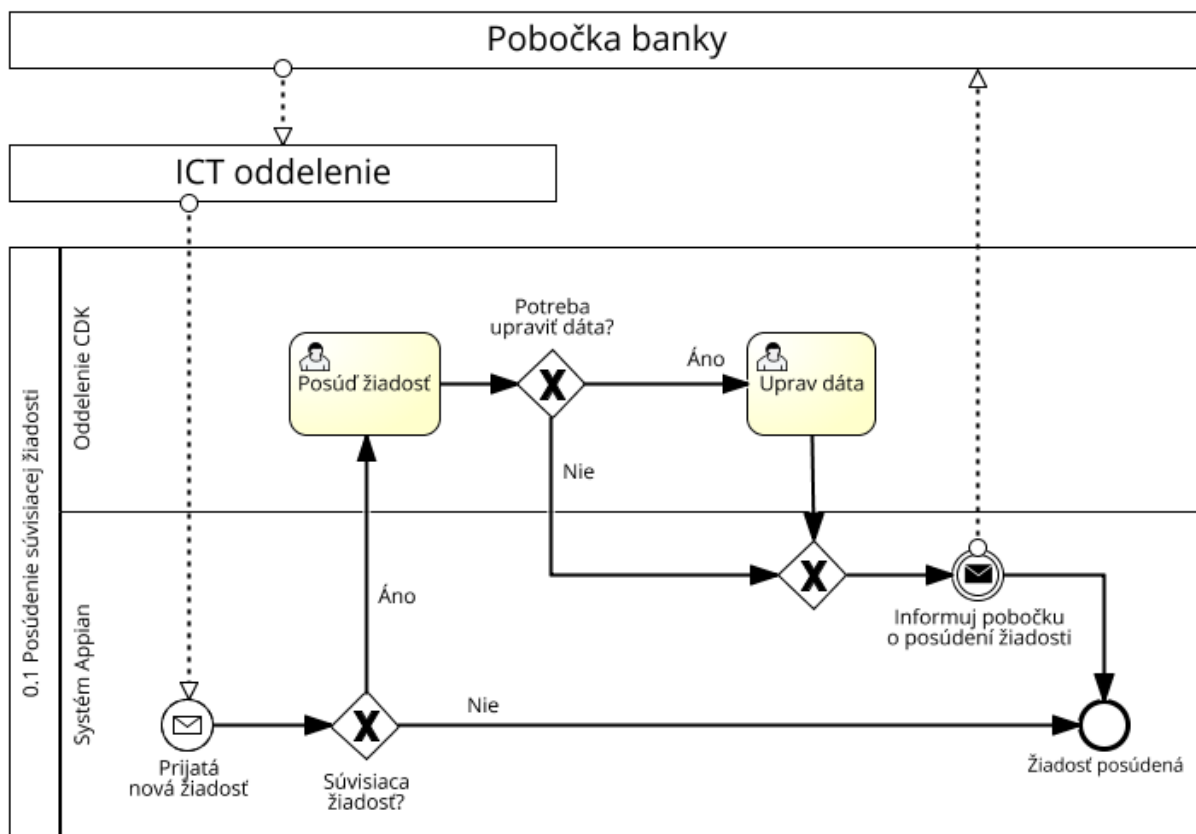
Pobočka banky

ICT oddelenie

0.1 Posúdenie súvisiacej žiadosti

Oddelenie CDK

Systém Appian

Posúď žiadosť

Potreba upraviť dáta?

Áno

Uprav dáta

Nie

Áno

Informuj pobočku o posúdení žiadosti

Nie

Prijatá nová žiadosť

Súvisiaca žiadosť?

Žiadosť posúdená